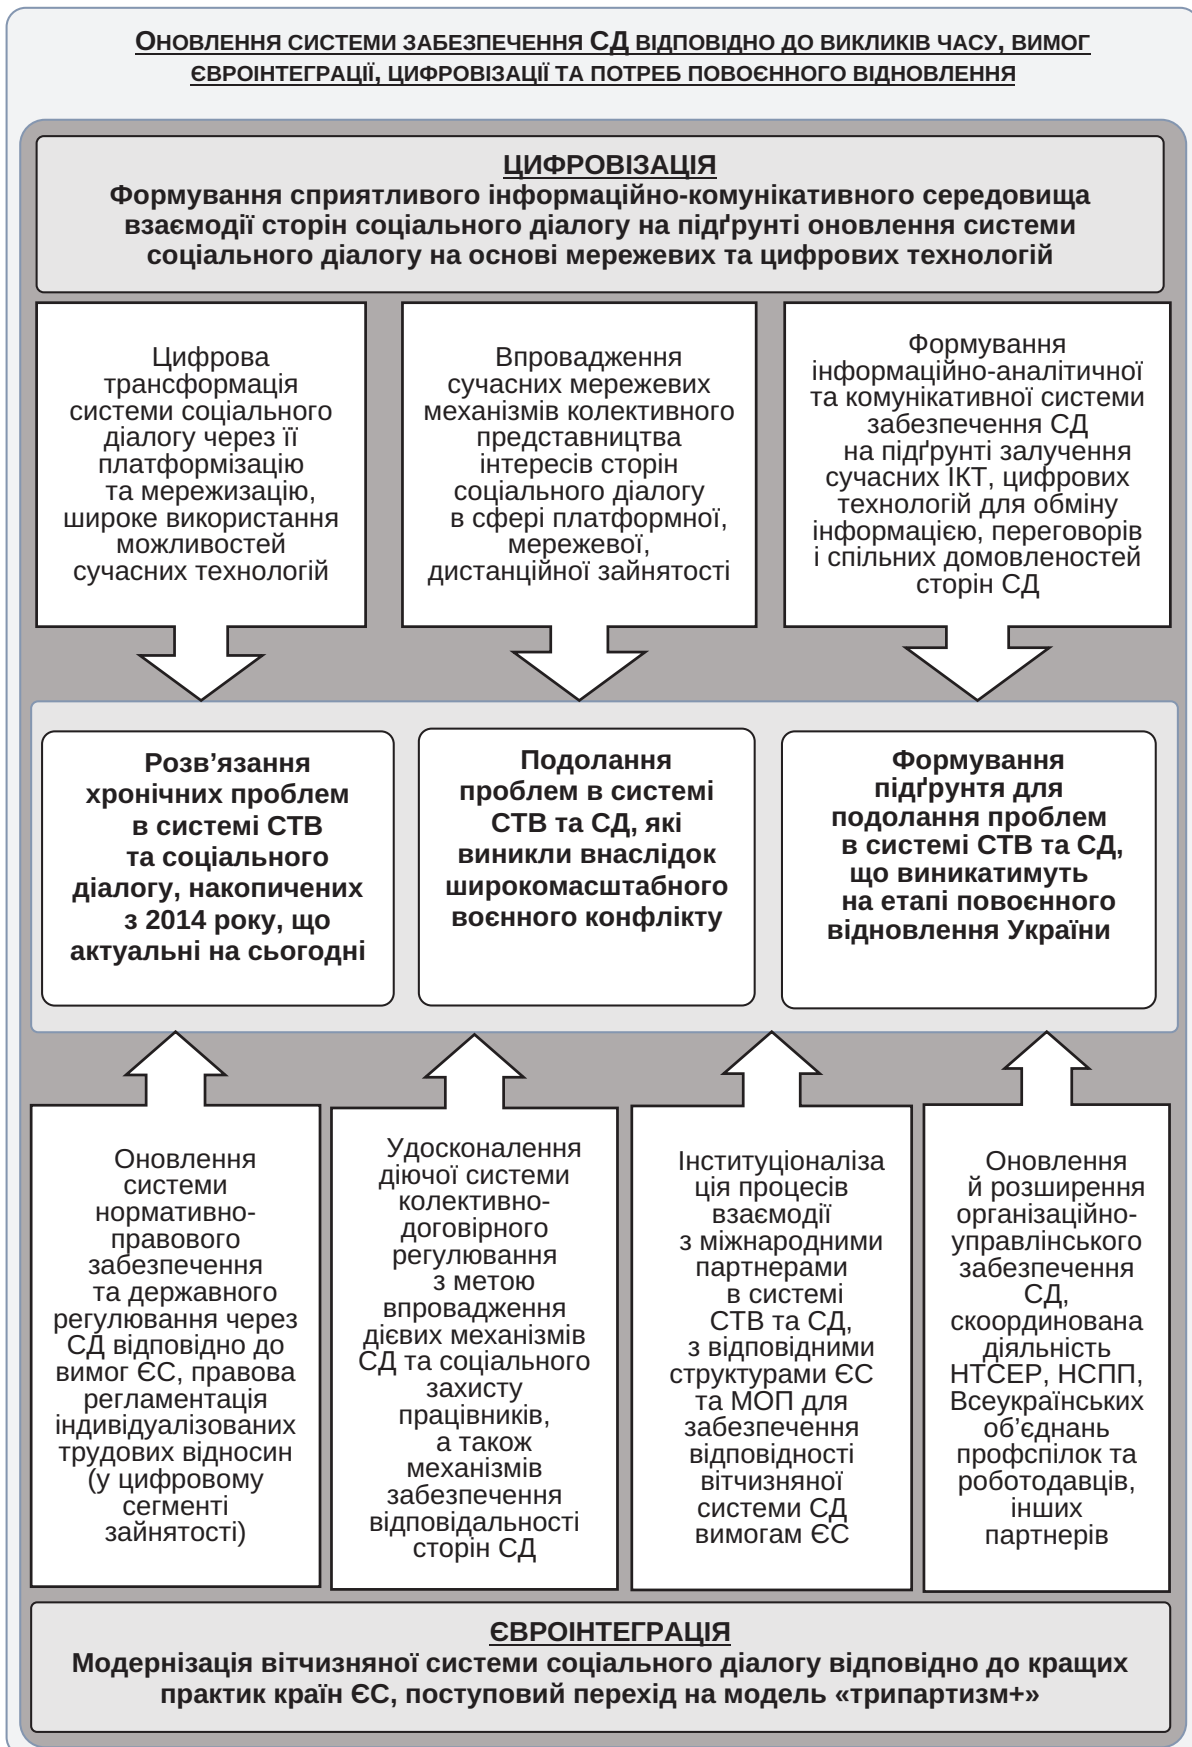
ОНОВЛЕННЯ СИСТЕМИ ЗАБЕЗПЕЧЕННЯ СД ВІДПОВІДНО ДО ВИКЛИКІВ ЧАСУ, ВИМОГ ЄВРОІНТЕГРАЦІЇ, ЦИФРОВІЗАЦІЇ ТА ПОТРЕБ ПОВОЄННОГО ВІДНОВЛЕННЯ

ЦИФРОВІЗАЦІЯ
Формування сприятливого інформаційно-комунікативного середовища взаємодії сторін соціального діалогу на підґрунті оновлення системи соціального діалогу на основі мережевих та цифрових технологій

Цифрова трансформація системи соціального діалогу через її платформізацію та мережизацію, широке використання можливостей сучасних технологій

Впровадження сучасних мережевих механізмів колективного представництва інтересів сторін соціального діалогу в сфері платформної, мережевої, дистанційної зайнятості

Формування інформаційно-аналітичної та комунікативної системи забезпечення СД на підґрунті залучення сучасних ІКТ, цифрових технологій для обміну інформацією, переговорів і спільних домовленостей сторін СД

Розв’язання хронічних проблем в системі СТВ та соціального діалогу, накопичених з 2014 року, що актуальні на сьогодні

Подолання проблем в системі СТВ та СД, які виникли внаслідок широкомасштабного воєнного конфлікту

Формування підґрунтя для подолання проблем в системі СТВ та СД, що виникатимуть на етапі повоєнного відновлення України

Оновлення системи нормативно-правового забезпечення та державного регулювання через СД відповідно до вимог ЄС, правова регламентація індивідуалізованих трудових відносин (у цифровому сегменті зайнятості)

Удосконалення діючої системи колективно-договірного регулювання з метою впровадження дієвих механізмів СД та соціального захисту працівників, а також механізмів забезпечення відповідальності сторін СД

Інституціоналізація процесів взаємодії з міжнародними партнерами в системі СТВ та СД, з відповідними структурами ЄС та МОП для забезпечення відповідності вітчизняної системи СД вимогам ЄС

Оновлення й розширення організаційно-управлінського забезпечення СД, скоординована діяльність НТСЕР, НСПП, Всеукраїнських об’єднань профспілок та роботодавців, інших партнерів

ЄВРОІНТЕГРАЦІЯ
Модернізація вітчизняної системи соціального діалогу відповідно до кращих практик країн ЄС, поступовий перехід на модель «трипартизм+»